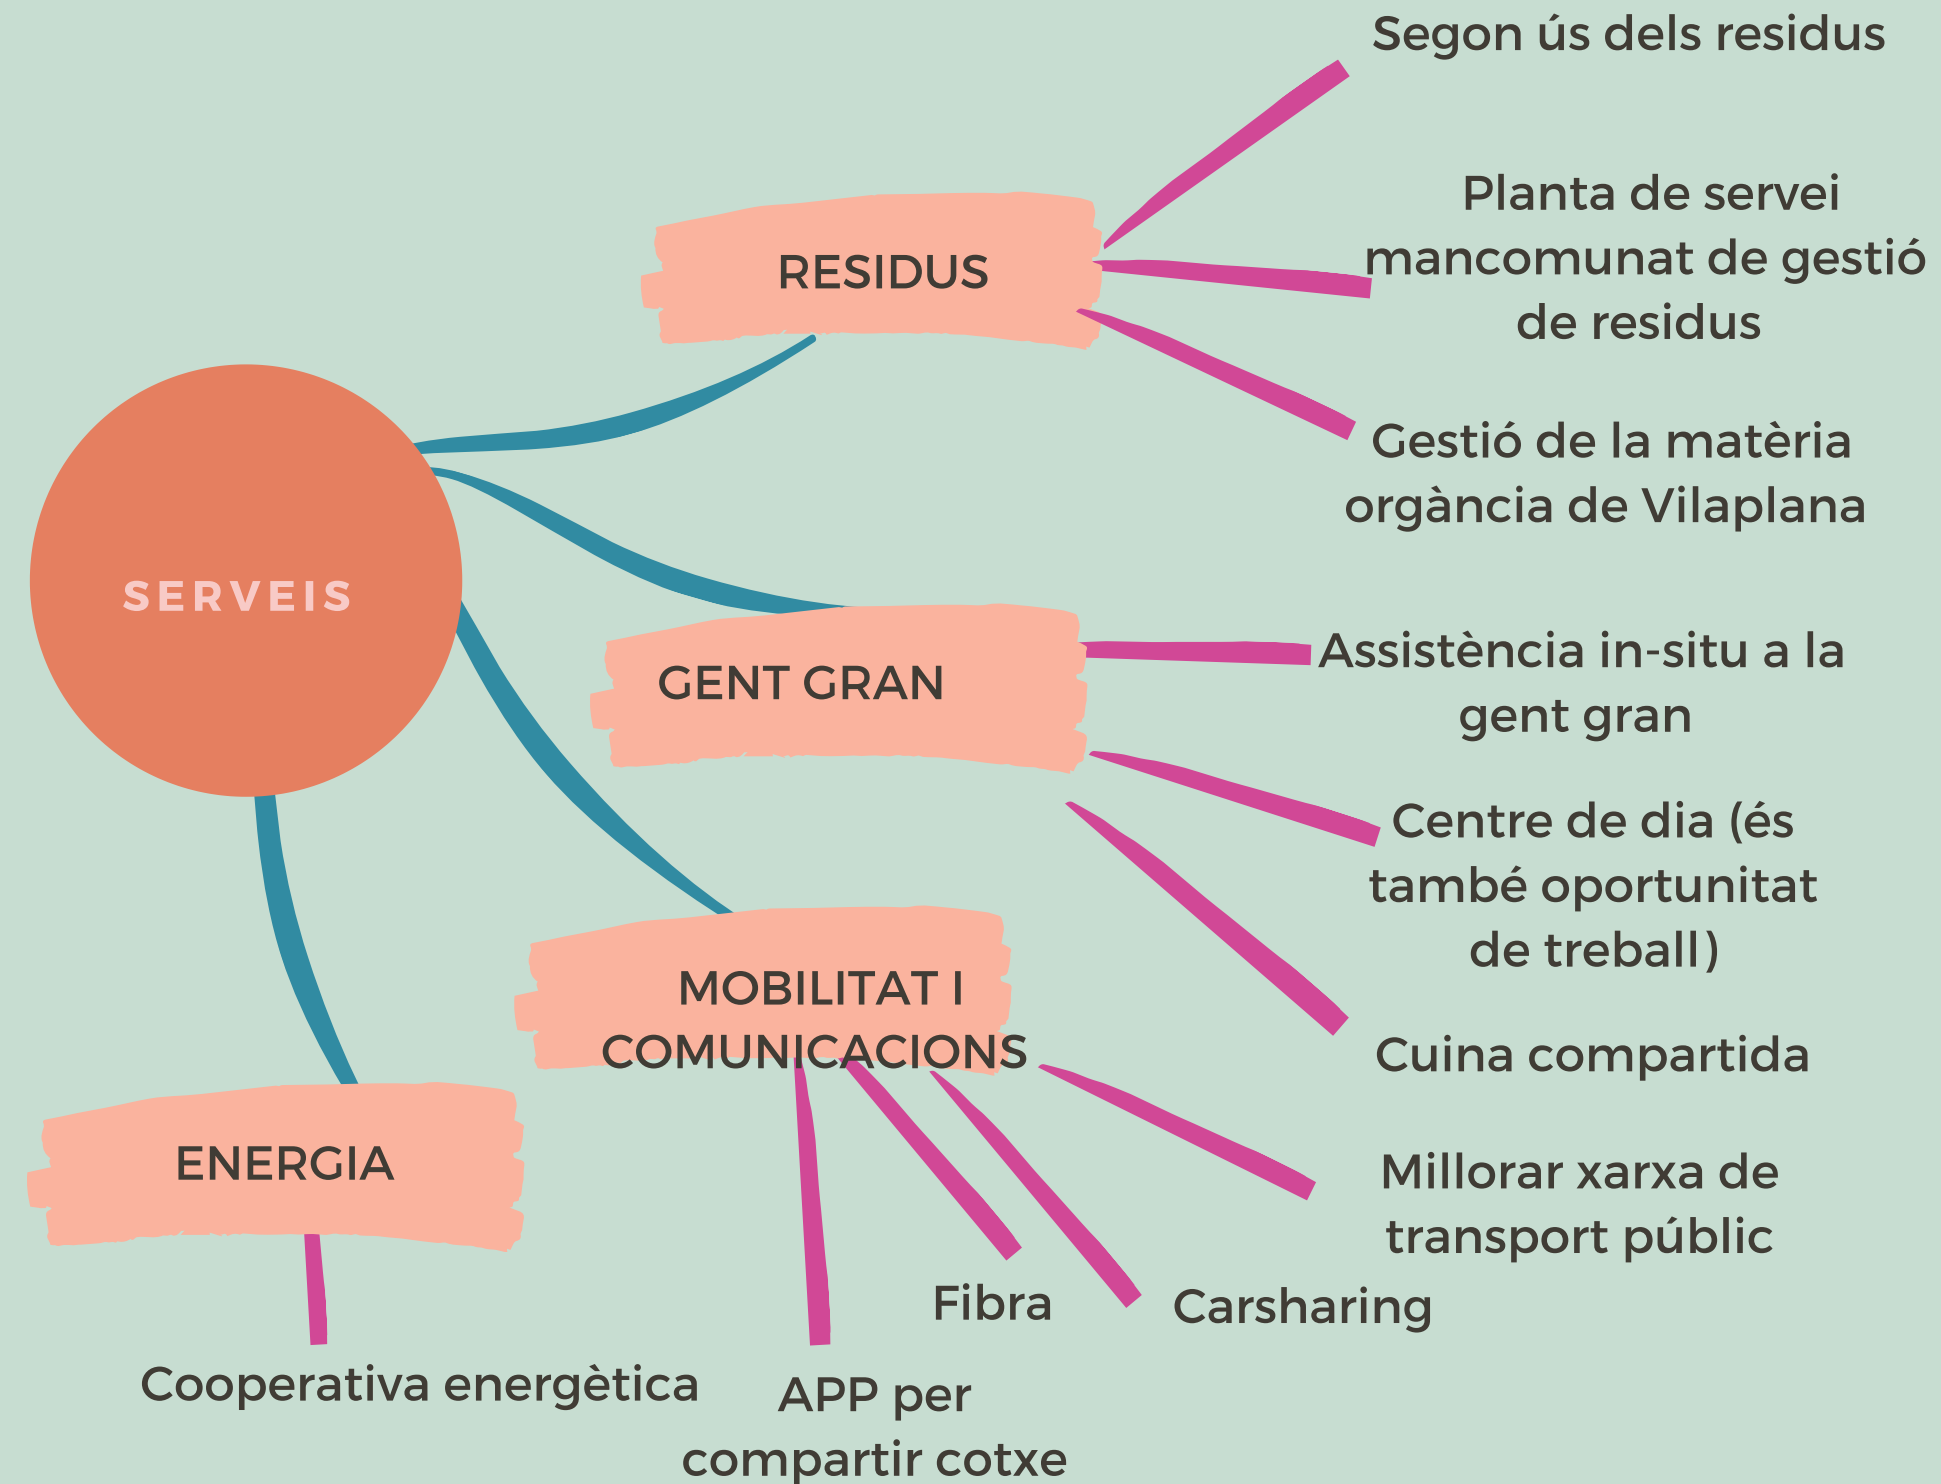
SERVEIS

RESIDUS

Segon ús dels residus

Planta de servei mancomunat de gestió de residus

Gestió de la matèria orgància de Vilaplana

GENT GRAN

Assistència in-situ a la gent gran

Centre de dia (és també oportunitat de treball)

Cuina compartida

MOBILITAT I COMUNICACIONS

Millorar xarxa de transport públic

Carsharing

Fibra

APP per compartir cotxe

ENERGIA

Cooperativa energètica